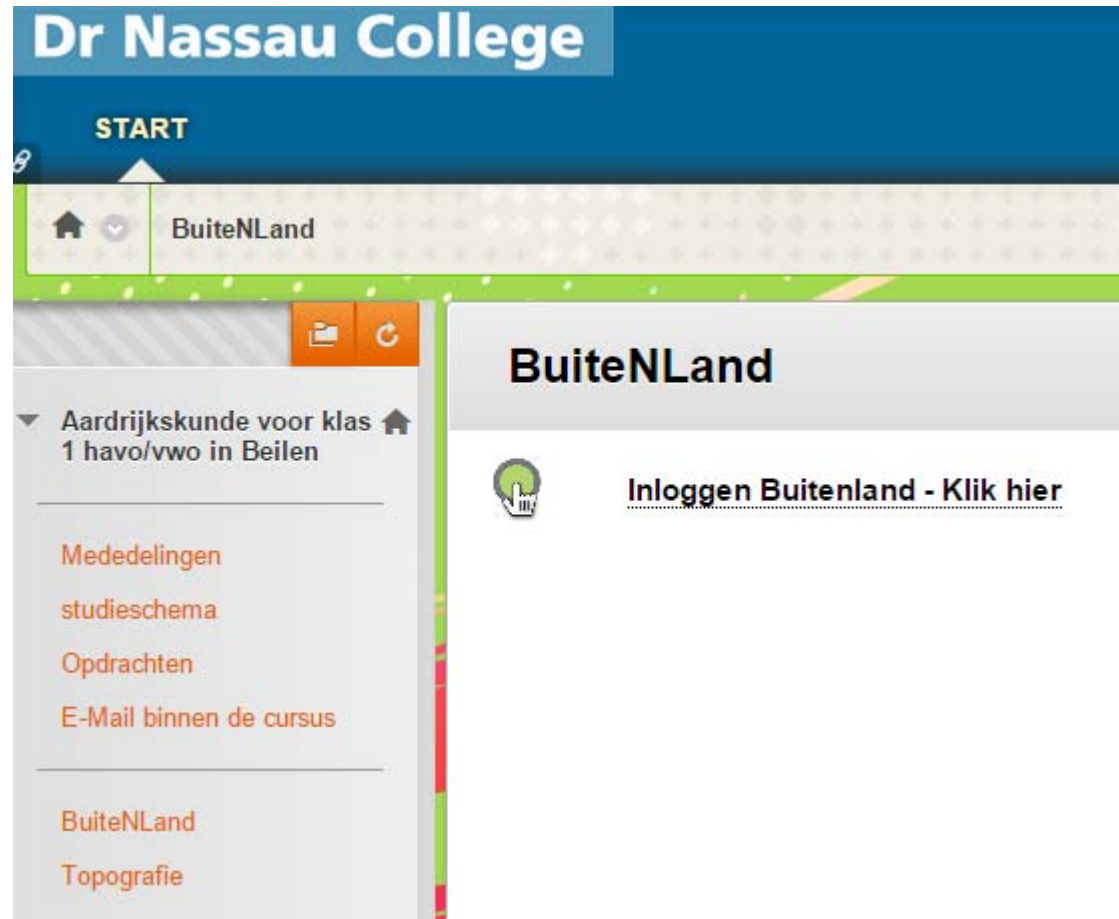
Dr Nassau College

START

BuiteNLand

Aardrijkskunde voor klas 1 havo/vwo in Beilen

Mededelingen

studieschema

Opdrachten

E-Mail binnen de cursus

BuiteNLand

Topografie

BuiteNLand

Inloggen Buitenland - Klik hier